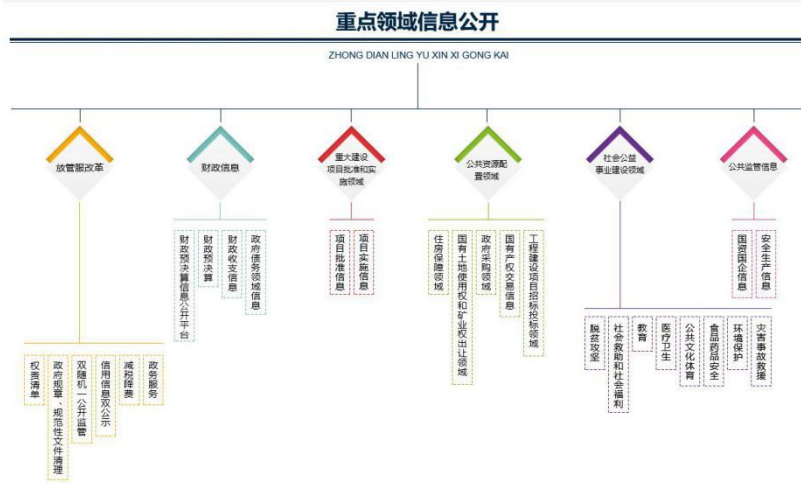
重点领域信息公开

ZHONG DIAN LING YU XIN XI GONG KAI

放管服改革

权责清单

政府规章、规范性文件清理

双随机一公开监管

信用信息双公示

减税降费

政务服务

财政信息

财政预决算信息公开平台

财政预决算

财政收支信息

政府债务领域信息

重大建设项目批准和实施领域

项目批准信息

项目实施信息

公共资源配置领域

住房保障领域

国有土地使用权和矿业权出让领域

政府采购领域

国有产权交易信息

工程建设项目招标投标领域

社会公益事业建设领域

脱贫攻坚

社会救助和社会福利

教育

医疗卫生

公共文化体育

食品药品安全

环境保护

灾害事故救援

公共监管信息

国资国企信息

安全生产信息